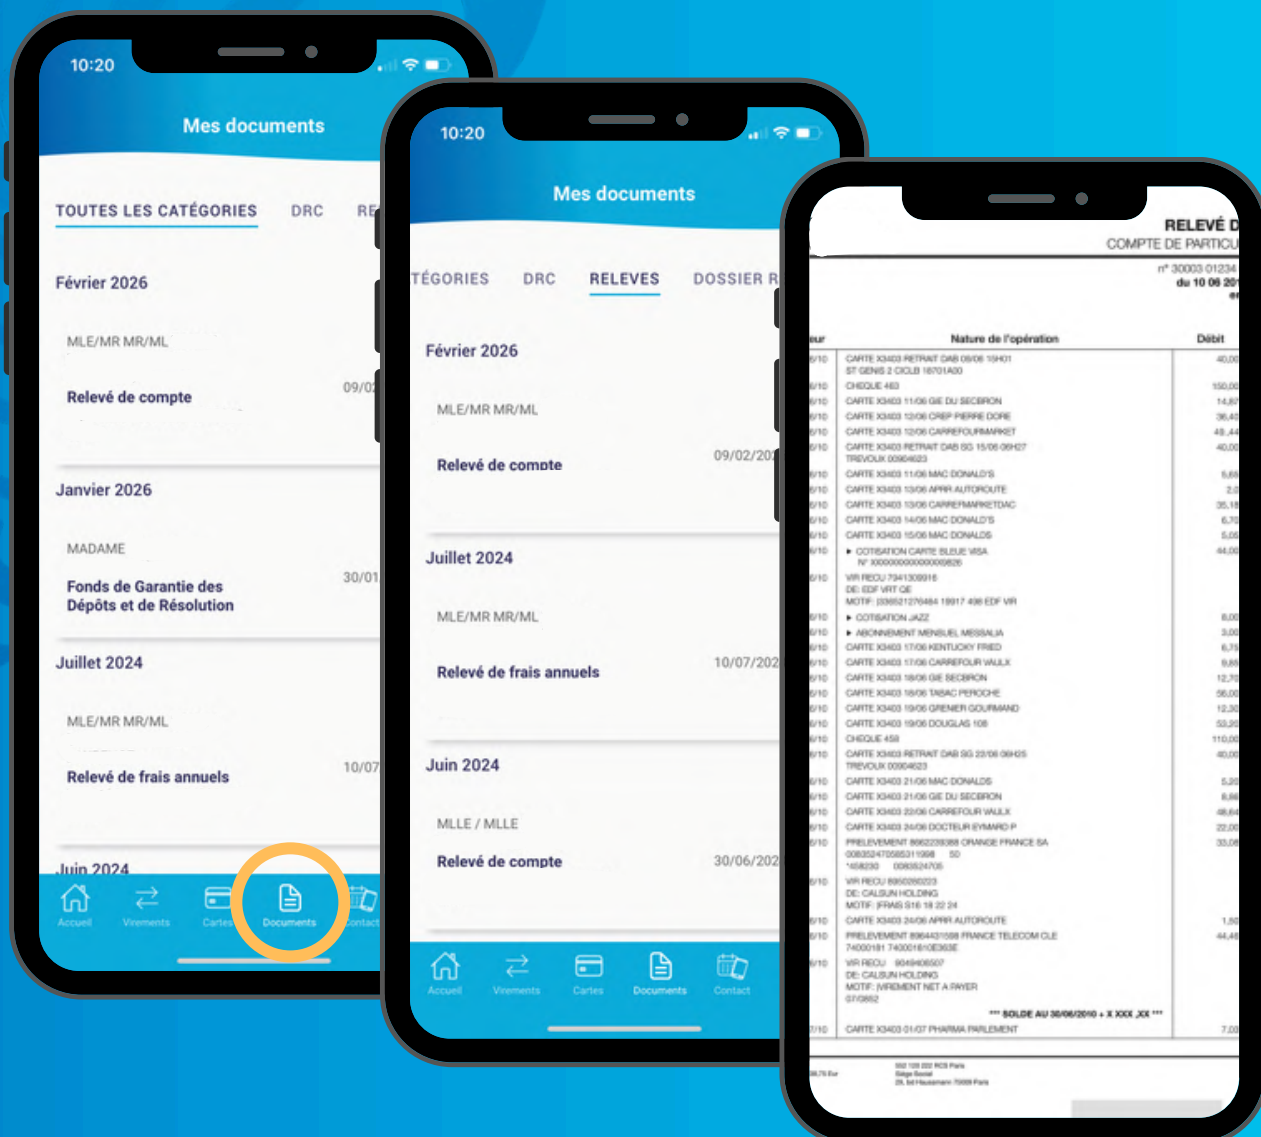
10:20

Mes documents

TOUTES LES CATÉGORIES DRC RE

Février 2026

MLE/MR MR/ML

Relevé de compte 09/02

Janvier 2026

MADAME

Fonds de Garantie des Dépôts et de Résolution 30/01

Juillet 2024

MLE/MR MR/ML

Relevé de frais annuels 10/07

Juin 2024

Accueil Virements Cartes Documents Contact

10:20

Mes documents

TÉGORIES DRC RELEVES DOSSIER R

Février 2026

MLE/MR MR/ML

Relevé de compte 09/02/20

Juillet 2024

MLE/MR MR/ML

Relevé de frais annuels 10/07/202

Juin 2024

MLLE / MLLE

Relevé de compte 30/06/202

Accueil Virements Cartes Documents Contact

RELEVÉ D
COMPTE DE PARTICU
n° 30003 01234
du 10 06 20

| Nature de l'opération | Débit |
|---|---|
| CARTE X3403 RETRAIT DAB 08/06 15H01 ST GENIS 2 CICLB 18701A00 | 40,00 |
| CHEQUE 463 | 150,00 |
| CARTE X3403 11/06 GIE DU SECBRON | 14,8 |
| CARTE X3403 12/06 CREP PIERRE DORE | 36,4 |
| CARTE X3403 12/06 CARREFOURMARKET | 49,4 |
| CARTE X3403 RETRAIT DAB SG 15/06 06H27 TREVOUX 00904623 | 40,00 |
| CARTE X3403 11/06 MAC DONALD'S | 5,6 |
| CARTE X3403 13/06 APRR AUTOROUTE | 2, |
| CARTE X3403 13/06 CARREFMARKETDAC | 35,1 |
| CARTE X3403 14/06 MAC DONALD'S | 6,7 |
| CARTE X3403 15/06 MAC DONALDS | 5,0 |
| COTISATION CARTE BLEUE VISA N° XXXXXXXXXXXX9826 | 44,0 |
| VIR RECU 7341309916 DE: EDF VRT QE MOTIF: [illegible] EDF VIR | |
| COTISATION JAZZ | 6,0 |
| ABONNEMENT MENSUEL MESSALIA | 3,0 |
| CARTE X3403 17/06 KENTUCKY FRIED | 6,7 |
| CARTE X3403 17/06 CARREFOUR VAULX | 9,8 |
| CARTE X3403 18/06 GIE SECBRON | 12,7 |
| CARTE X3403 18/06 TABAC PEROCHE | 56,0 |
| CARTE X3403 19/06 GRENIER GOURMAND | 12,3 |
| CARTE X3403 19/06 DOUGLAS 108 | 53,2 |
| CHEQUE 458 | 110,0 |
| CARTE X3403 RETRAIT DAB SG 22/06 06H25 TREVOUX 00904623 | 40,0 |
| CARTE X3403 21/06 MAC DONALDS | 5,2 |
| CARTE X3403 21/06 GIE DU SECBRON | 8,8 |
| CARTE X3403 22/06 CARREFOUR VAULX | 48,6 |
| CARTE X3403 24/06 DOCTEUR EYMARD P | 22,0 |
| PRELEVEMENT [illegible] ORANGE FRANCE SA | 33,0 |
| VIR RECU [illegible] DE: CALSUN HOLDING MOTIF: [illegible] | |
| CARTE X3403 24/06 APRR AUTOROUTE | 1,5 |
| PRELEVEMENT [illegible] FRANCE TELECOM CLE | 44,4 |
| VIR RECU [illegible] DE: CALSUN HOLDING MOTIF: VIREMENT NET A PAYER | |
| *** SOLDE AU 30/06/2010 + X XXX,XX *** | |
| CARTE X3403 01/07 PHARMA PARLEMENT | 7,0 |